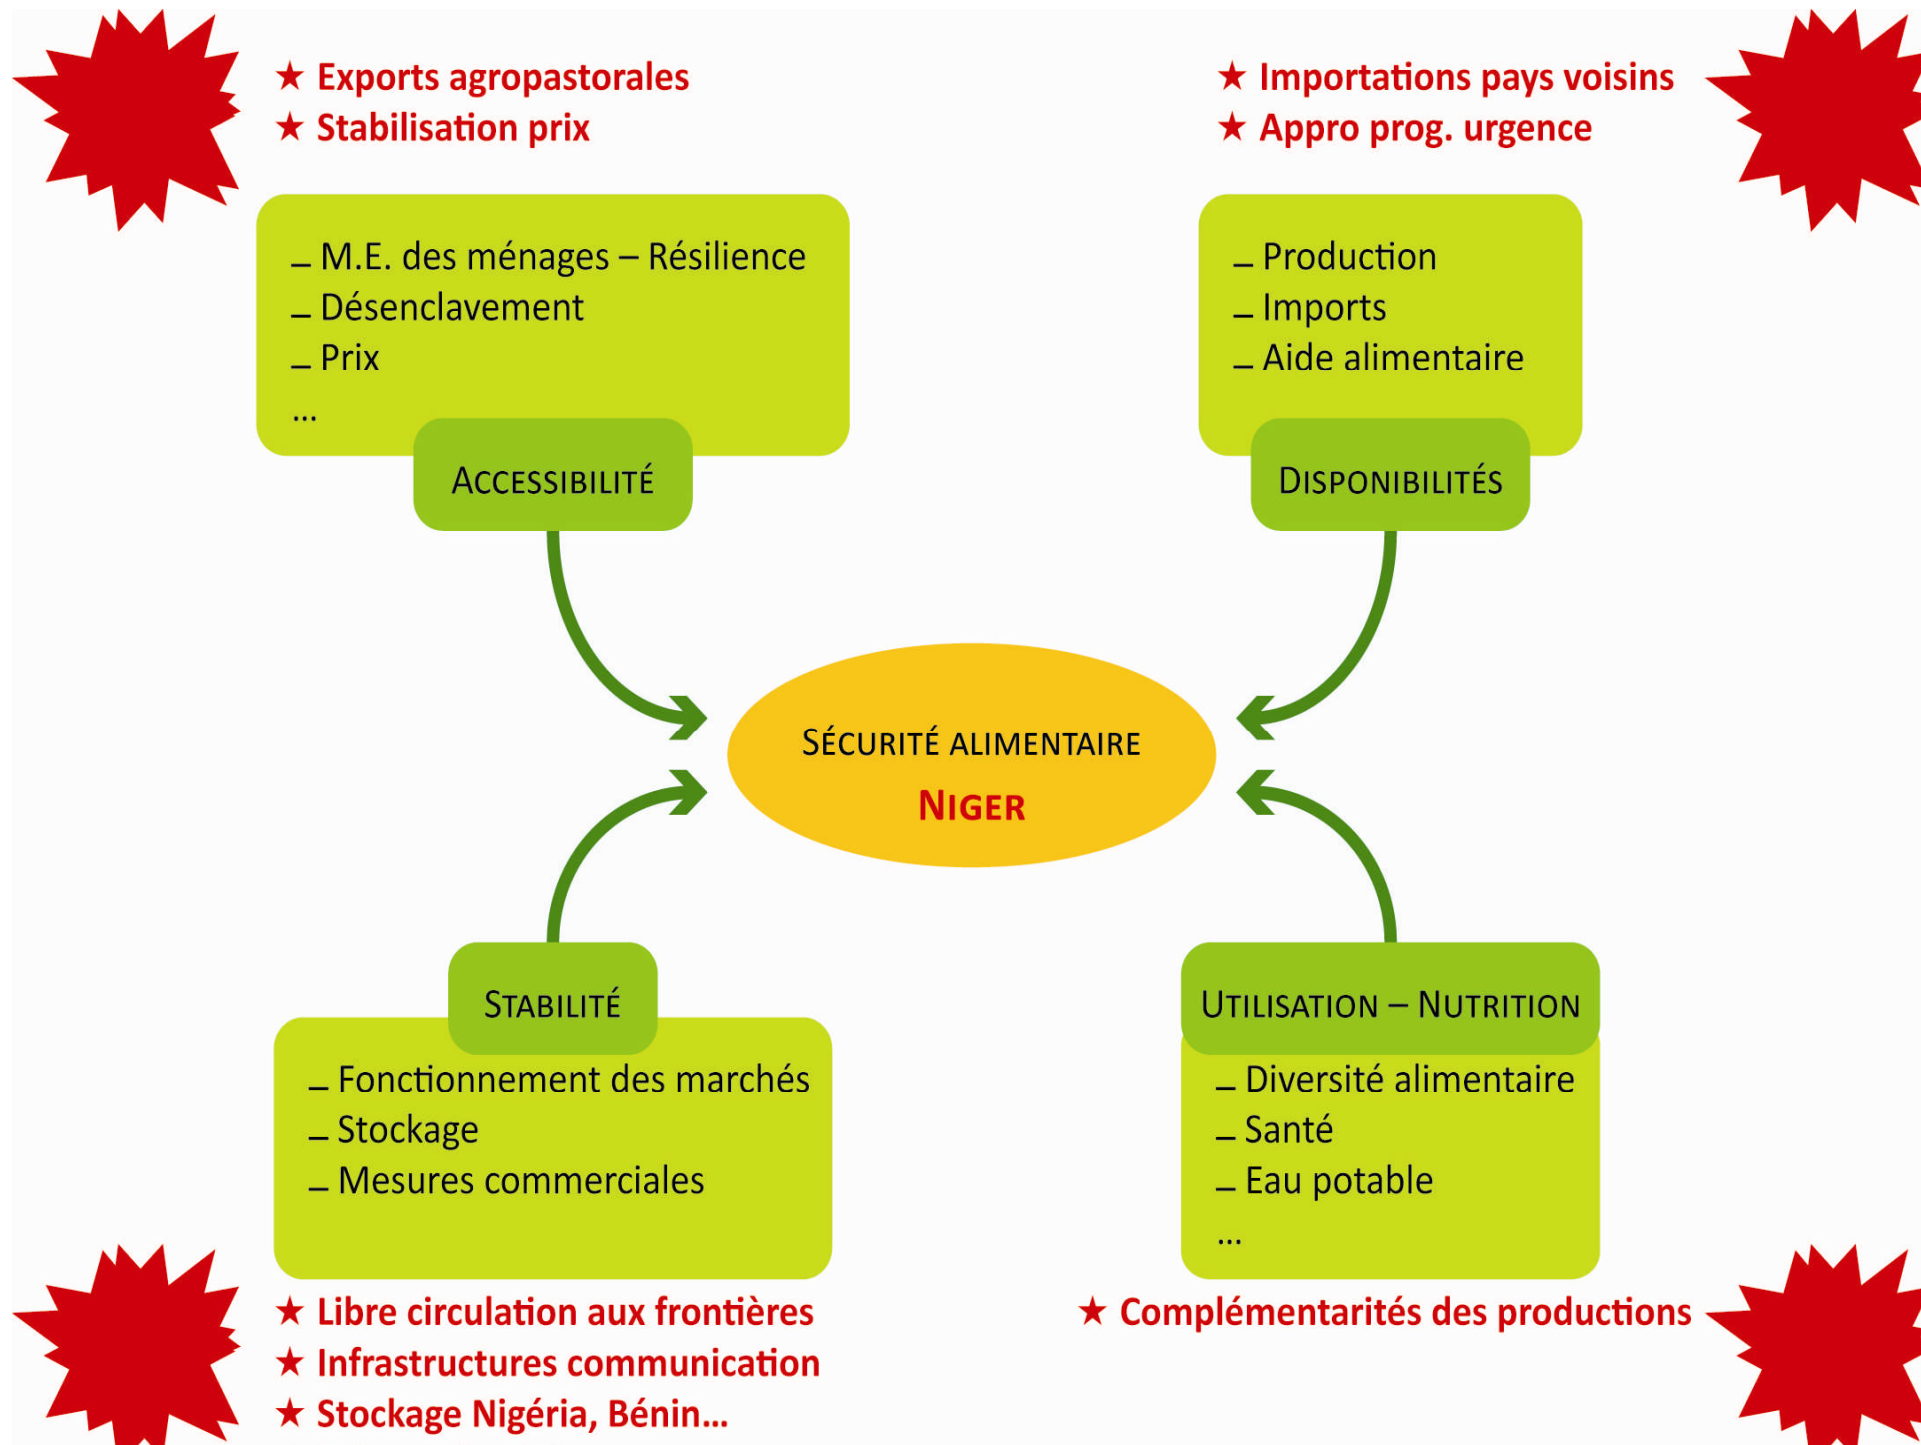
★ Exports agropastorales
★ Stabilisation prix

★ Importations pays voisins
★ Appro prog. urgence

– M.E. des ménages – Résilience
– Désenclavement
– Prix
...

ACCESSIBILITÉ

– Production
– Imports
– Aide alimentaire

DISPONIBILITÉS

SÉCURITÉ ALIMENTAIRE
NIGER

STABILITÉ

– Fonctionnement des marchés
– Stockage
– Mesures commerciales

UTILISATION – NUTRITION

– Diversité alimentaire
– Santé
– Eau potable
...

★ Libre circulation aux frontières
★ Infrastructures communication
★ Stockage Nigéria, Bénin...

★ Complémentarités des productions